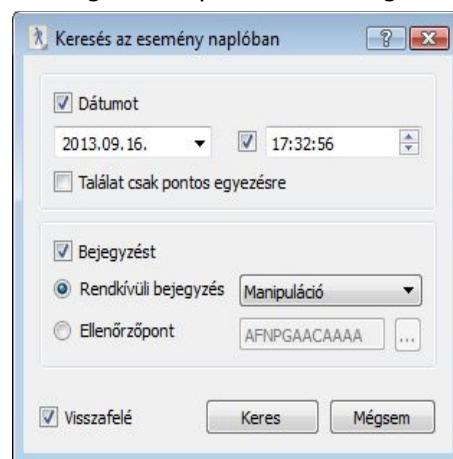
Keresés az esemény naplóban

?

Dátumot

2013.09.16.

17:32:56

Találat csak pontos egyezésre

Bejegyzést

Rendkívüli bejegyzés

Manipuláció

Ellenőrzőpont

AFNPGAACAAAA

...

Visszafelé

Keres

Mégsem